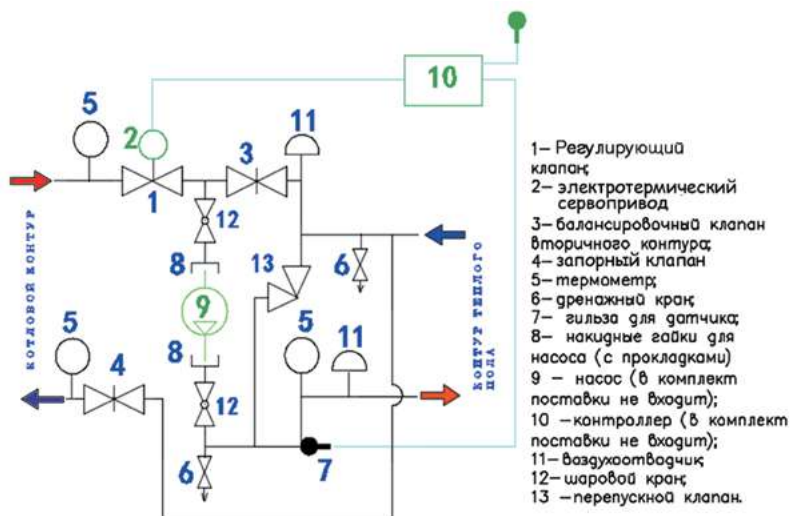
10

5

2

11

3

1

12

8

13

6

9

8

5

11

5

4

12

7

6

котловой контур

контур теплого пола

1– Регулирующий клапан;
2– электротермический сервопривод
3– балансировочный клапан вторичного контура;
4– запорный клапан
5– термометр;
6– дренажный кран;
7– гильза для датчика;
8– накидные гайки для насоса (с прокладками)
9 – насос (в комплект поставки не входит);
10 –контроллер (в комплект поставки не входит);
11– воздухоотводчик;
12– шаровой кран;
13 –перепускной клапан.